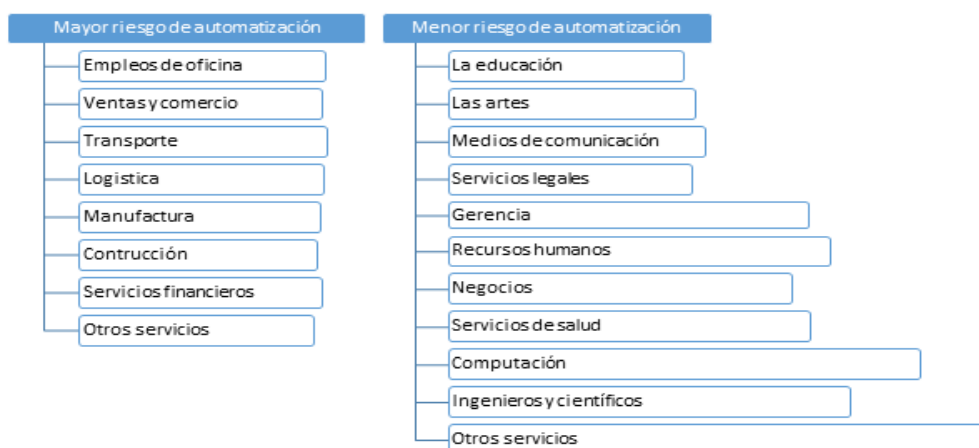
Mayor riesgo de automatización

Empleos de oficina

Ventas y comercio

Transporte

Logistica

Manufactura

Contrucción

Servicios financieros

Otros servicios

Menor riesgo de automatización

La educación

Las artes

Medios de comunicación

Servicios legales

Gerencia

Recursos humanos

Negocios

Servicios de salud

Computación

Ingenieros y científicos

Otros servicios